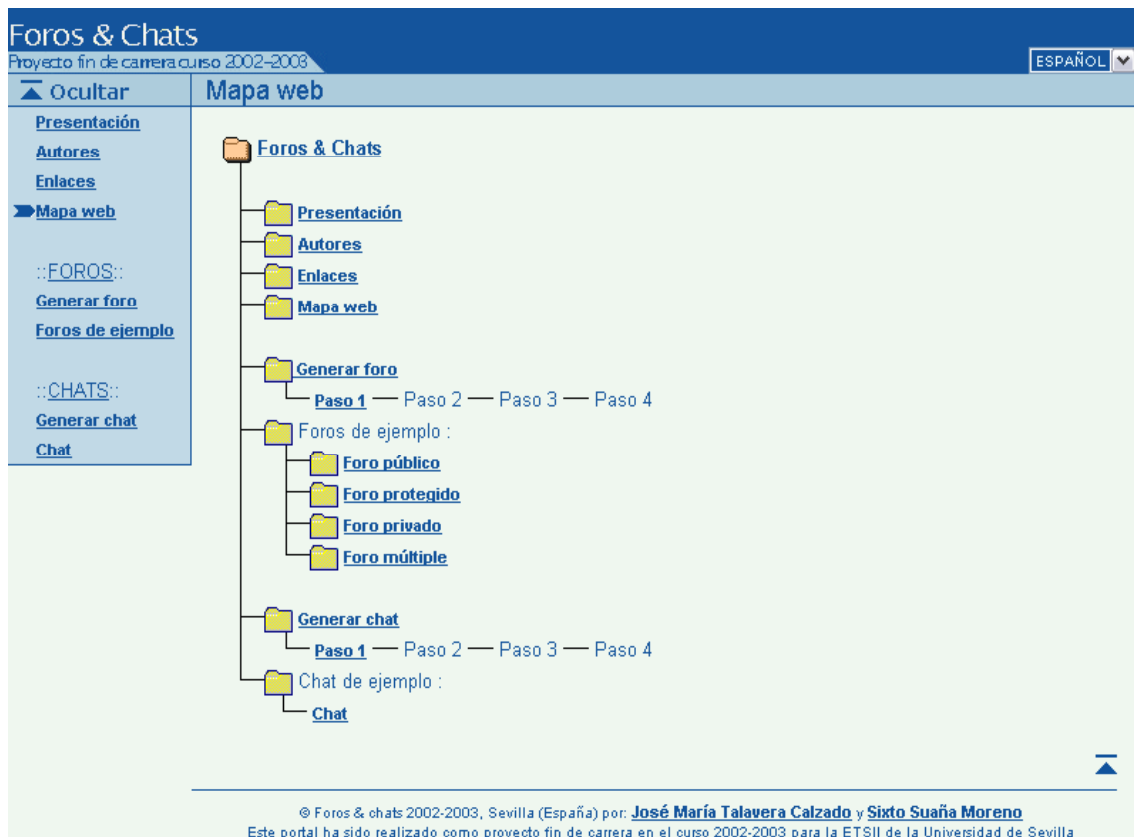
Foros & Chats
Proyecto fin de carrera curso 2002-2003

ESPAÑOL

Ocultar

Presentación
Autores
Enlaces
Mapa web

::FOROS::
Generar foro
Foros de ejemplo

::CHATS::
Generar chat
Chat

Mapa web

Foros & Chats

Presentación
Autores
Enlaces
Mapa web

Generar foro
Paso 1 — Paso 2 — Paso 3 — Paso 4
Foros de ejemplo :
Foro público
Foro protegido
Foro privado
Foro múltiple

Generar chat
Paso 1 — Paso 2 — Paso 3 — Paso 4
Chat de ejemplo :
Chat

© Foros & chats 2002-2003, Sevilla (España) por: José María Talavera Calzado y Sixto Suaña Moreno
Este portal ha sido realizado como proyecto fin de carrera en el curso 2002-2003 para la ETSII de la Universidad de Sevilla